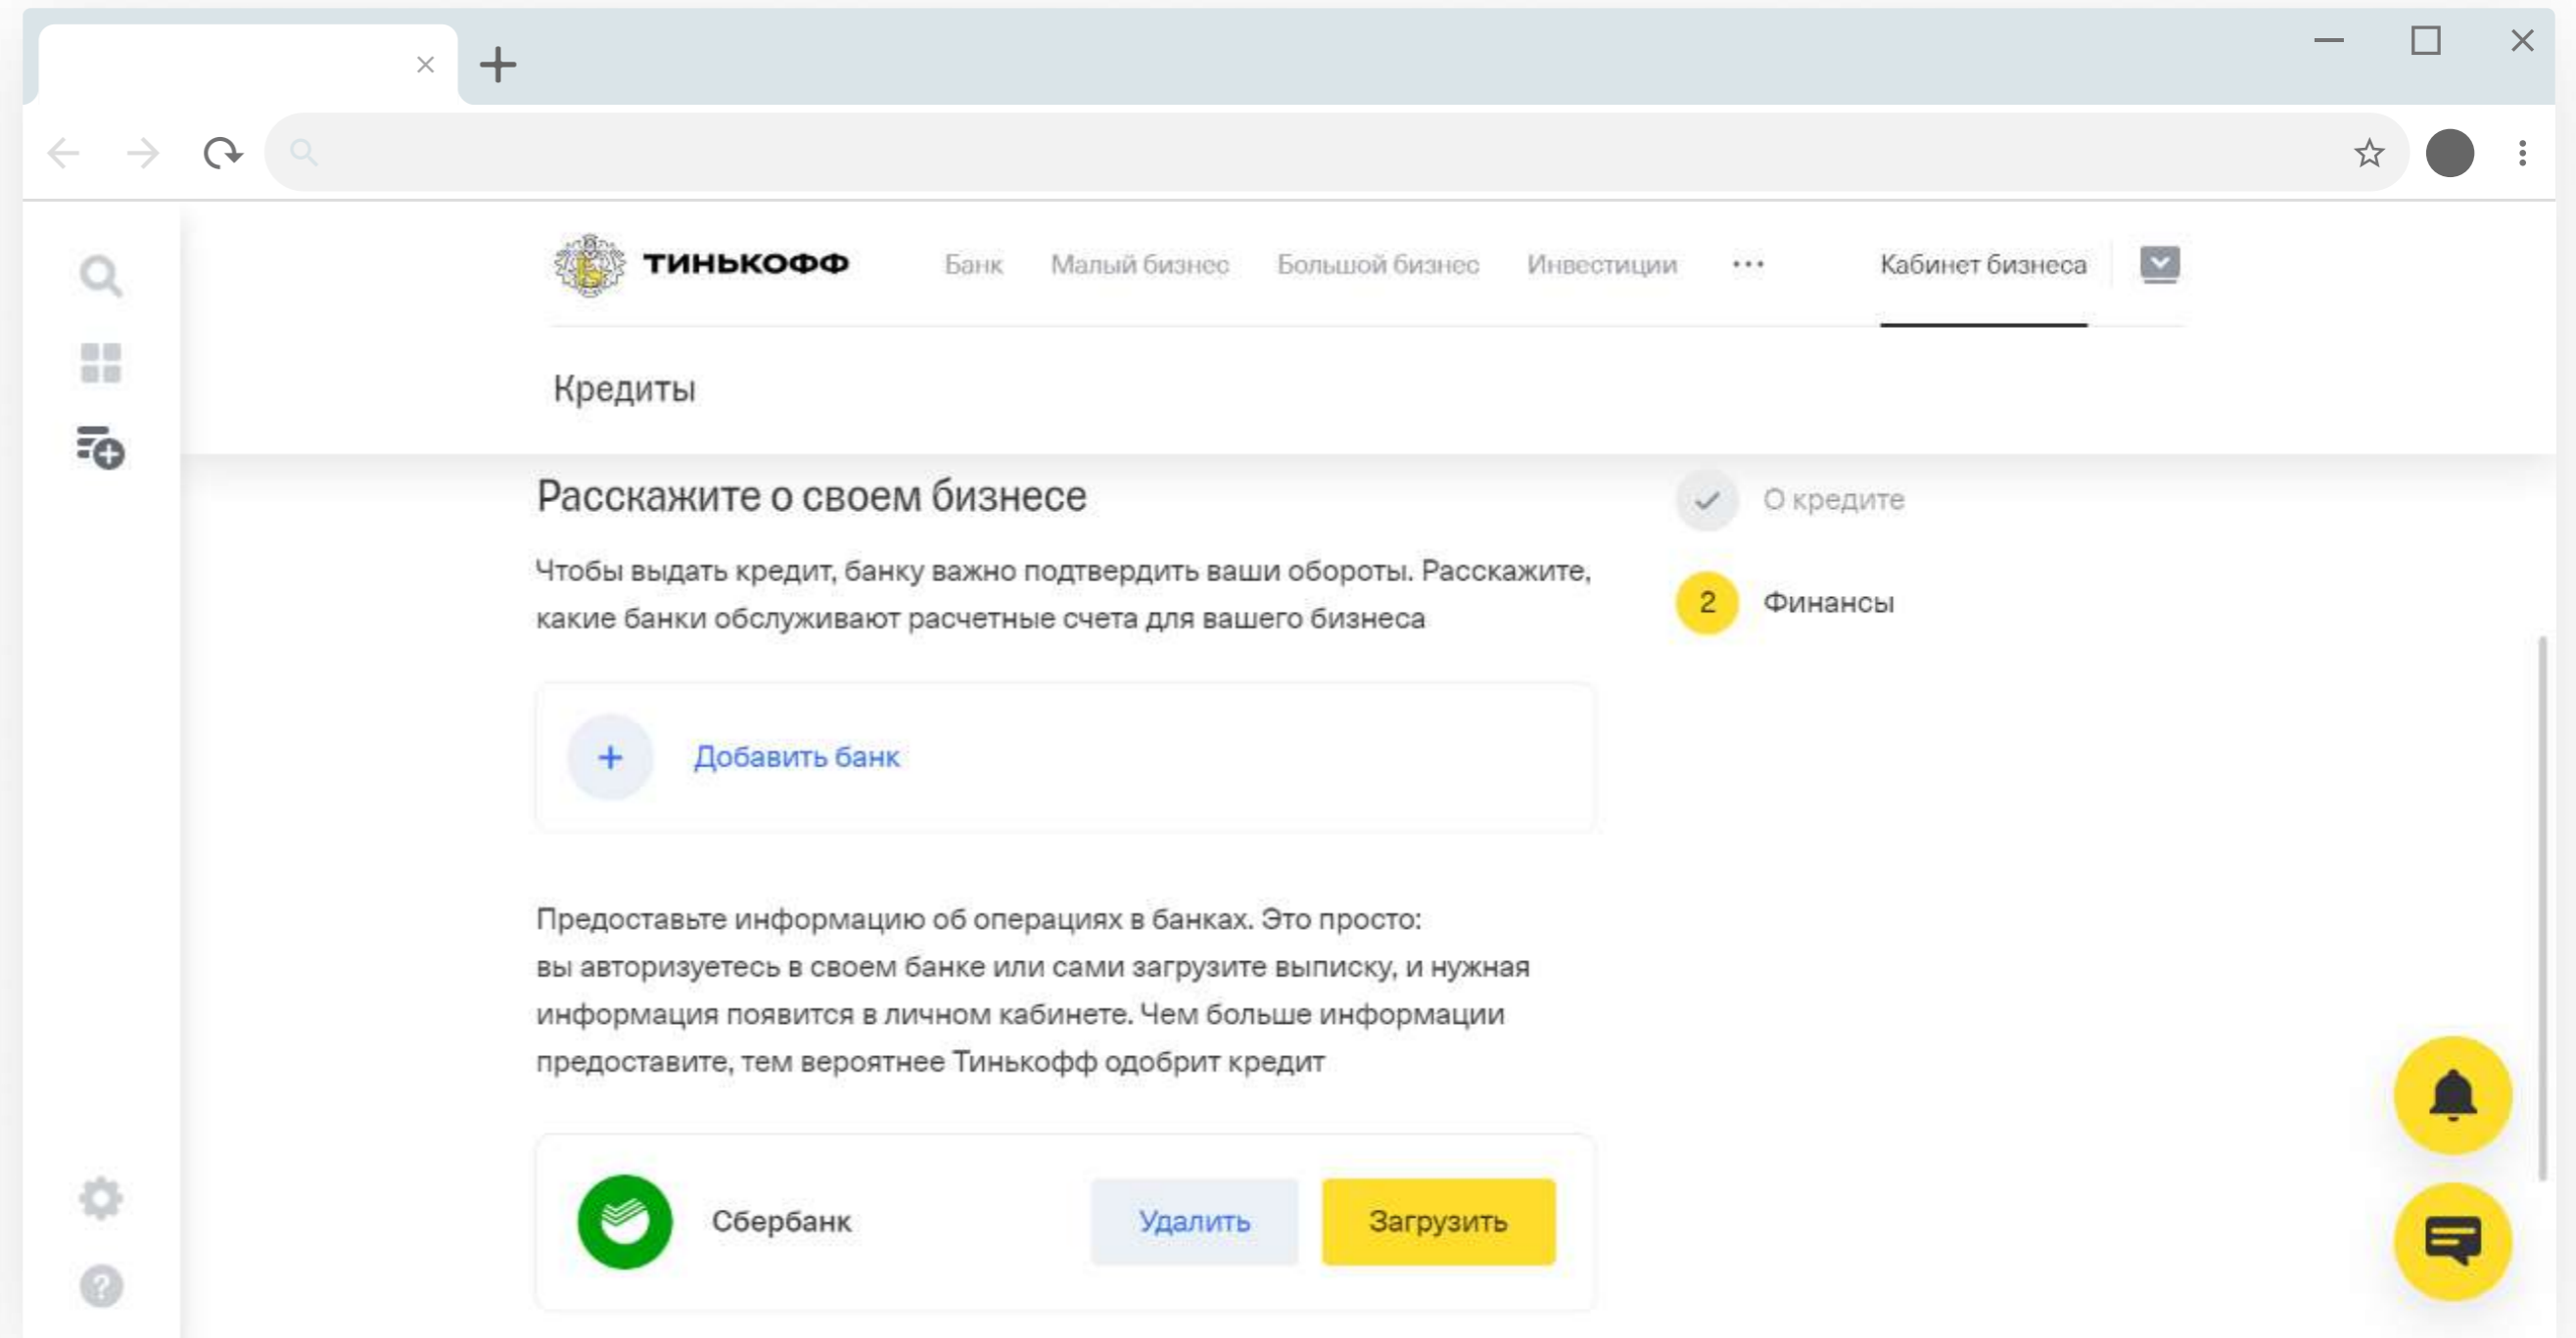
ТИНЬКОФФ Банк Малый бизнес Большой бизнес Инвестиции ··· Кабинет бизнеса

Кредиты

Расскажите о своем бизнесе

Чтобы выдать кредит, банку важно подтвердить ваши обороты. Расскажите, какие банки обслуживают расчетные счета для вашего бизнеса

+ Добавить банк

Предоставьте информацию об операциях в банках. Это просто: вы авторизуетесь в своем банке или сами загрузите выписку, и нужная информация появится в личном кабинете. Чем больше информации предоставите, тем вероятнее Тинькофф одобрит кредит

Сбербанк Удалить Загрузить

О кредите

2 Финансы